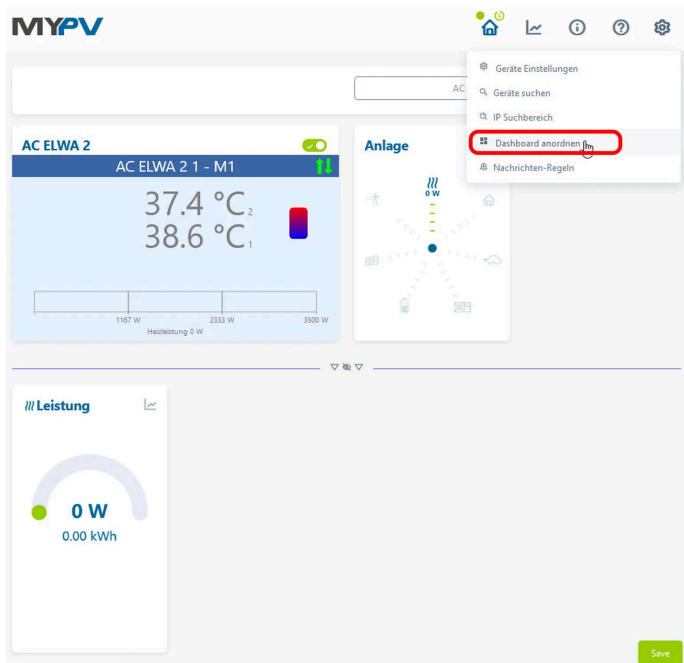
MYPV

Geräte Einstellungen
Geräte suchen
IP Suchbereich
Dashboard anordnen
Nachrichten-Regeln

AC

AC ELWA 2
AC ELWA 2 1 - M1
37.4 °C$_2$
38.6 °C$_1$
1167 W
2333 W
3500 W
Heizleistung 0 W

Anlage
0 W

Leistung
0 W
0.00 kWh

Save